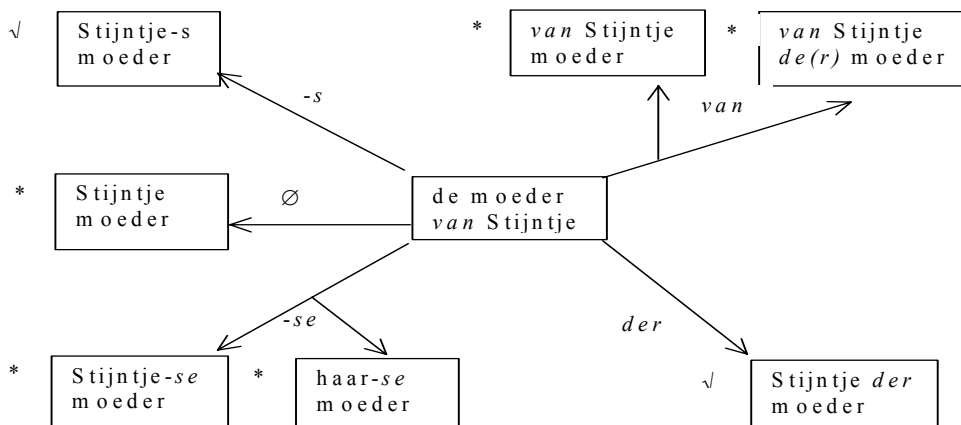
√ Stijntje-s moeder

-s

* *van* Stijntje moeder

* *van* Stijntje *de(r)* moeder

*van*

* Stijntje moeder

∅

de moeder *van* Stijntje

-*se*

*der*

* Stijntje-*se* moeder

* haar-*se* moeder

√ Stijntje *der* moeder